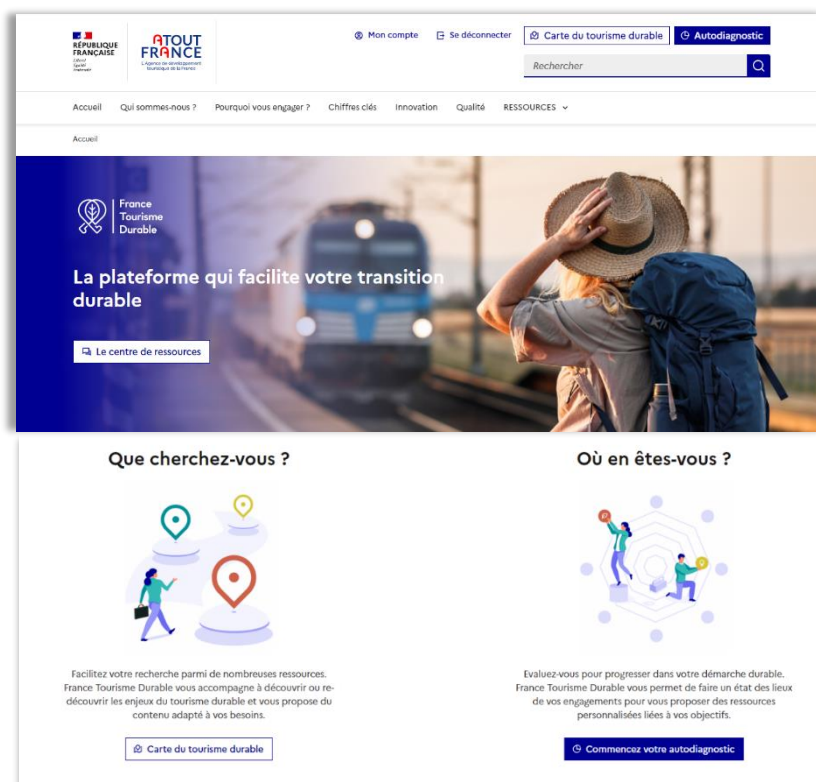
RÉPUBLIQUE FRANÇAISE
Liberté Égalité Fraternité

ATOUT FRANCE
L'Agence de développement touristique de la France

Mon compte
Se déconnecter
Carte du tourisme durable
Autodiagnostic
Rechercher

Accueil Qui sommes-nous ? Pourquoi vous engager ? Chiffres clés Innovation Qualité RESSOURCES

Accueil

France Tourisme Durable

La plateforme qui facilite votre transition durable

Le centre de ressources

Que cherchez-vous ?

Facilitez votre recherche parmi de nombreuses ressources. France Tourisme Durable vous accompagne à découvrir ou redécouvrir les enjeux du tourisme durable et vous propose du contenu adapté à vos besoins.

Carte du tourisme durable

Où en êtes-vous ?

Evaluez-vous pour progresser dans votre démarche durable. France Tourisme Durable vous permet de faire un état des lieux de vos engagements pour vous proposer des ressources personnalisées liées à vos objectifs.

Commencez votre autodiagnostic